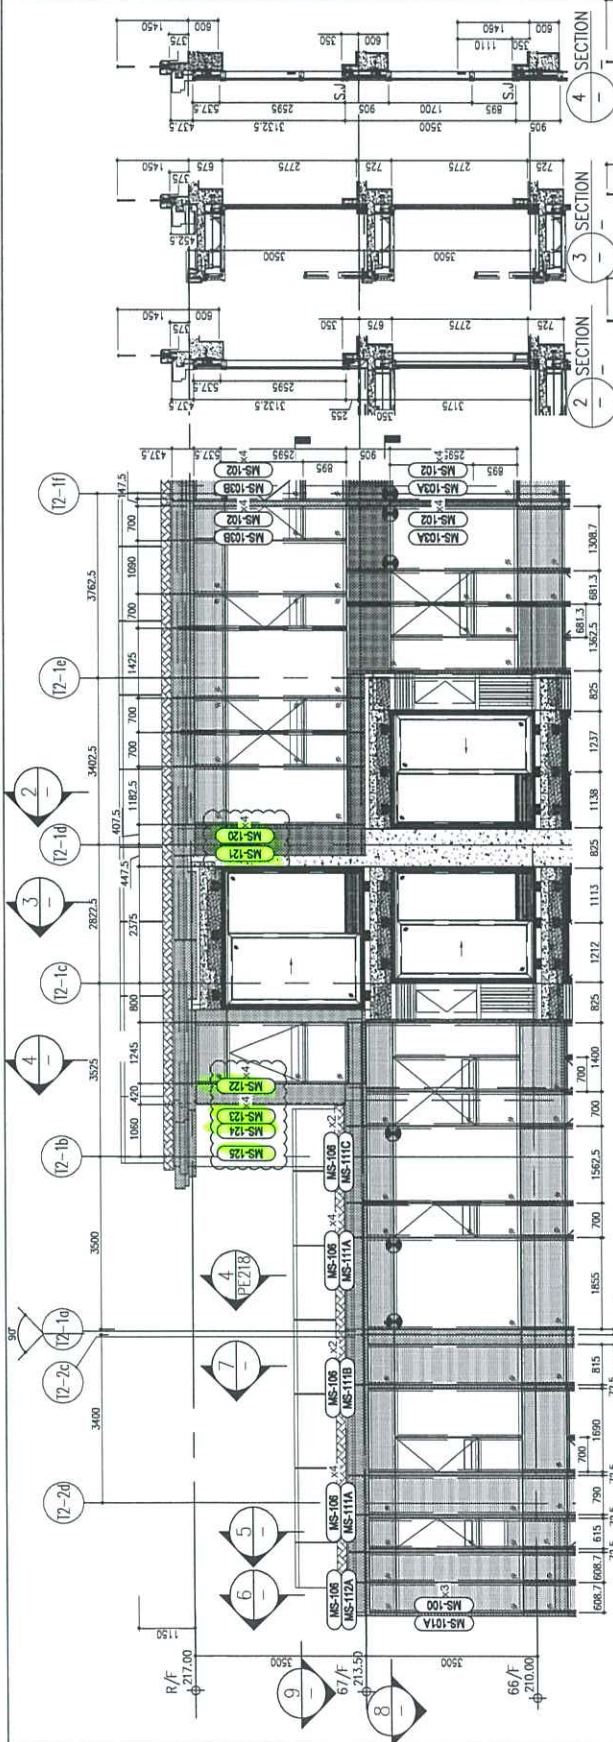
R/F
217.00
67/F
213.50
66/F
210.00

1150
3500
3500

9
8
6
5
7
4
PE218
3
2
4

T2-2d
T2-2c
T2-1a
T2-1b
T2-1c
T2-1d
T2-1e
T2-1f

3400
3500
3525
2822.5
3402.5
3762.5

1060
420
1245
800
2375
447.5
407.5
1182.5
700
700
1425
700
1090
700
147.5

MS-100
MS-101A
x3
MS-106
MS-112A
MS-106
MS-111A
x4
MS-106
MS-111B
x2
MS-106
MS-111A
x4
MS-106
MS-111C
x2
MS-125
MS-124
MS-123
MS-122
x4
MS-121
MS-120
x4
MS-102
MS-103B
MS-102
MS-103B
x4
MS-102
MS-103A
MS-102
MS-103A
x4

608.7
608.7
615
790
700
1690
815
1855
700
1562.5
700
700
1400
825
1212
1113
825
1138
1237
825
1362.5
681.3
681.3
1308.7

SECTION
2
–
SECTION
3
–
SECTION
4
–

437.5
537.5
2595
3132.5
255
350
3175
1450
375
600
350
675
2775
725
452.5
3500
3500
375
675
2775
725
2775
725
1450
437.5
537.5
2595
3132.5
905
1700
895
3500
905
375
600
350
600
1450
350
1110
600
S.J
S.J
895
905
2595